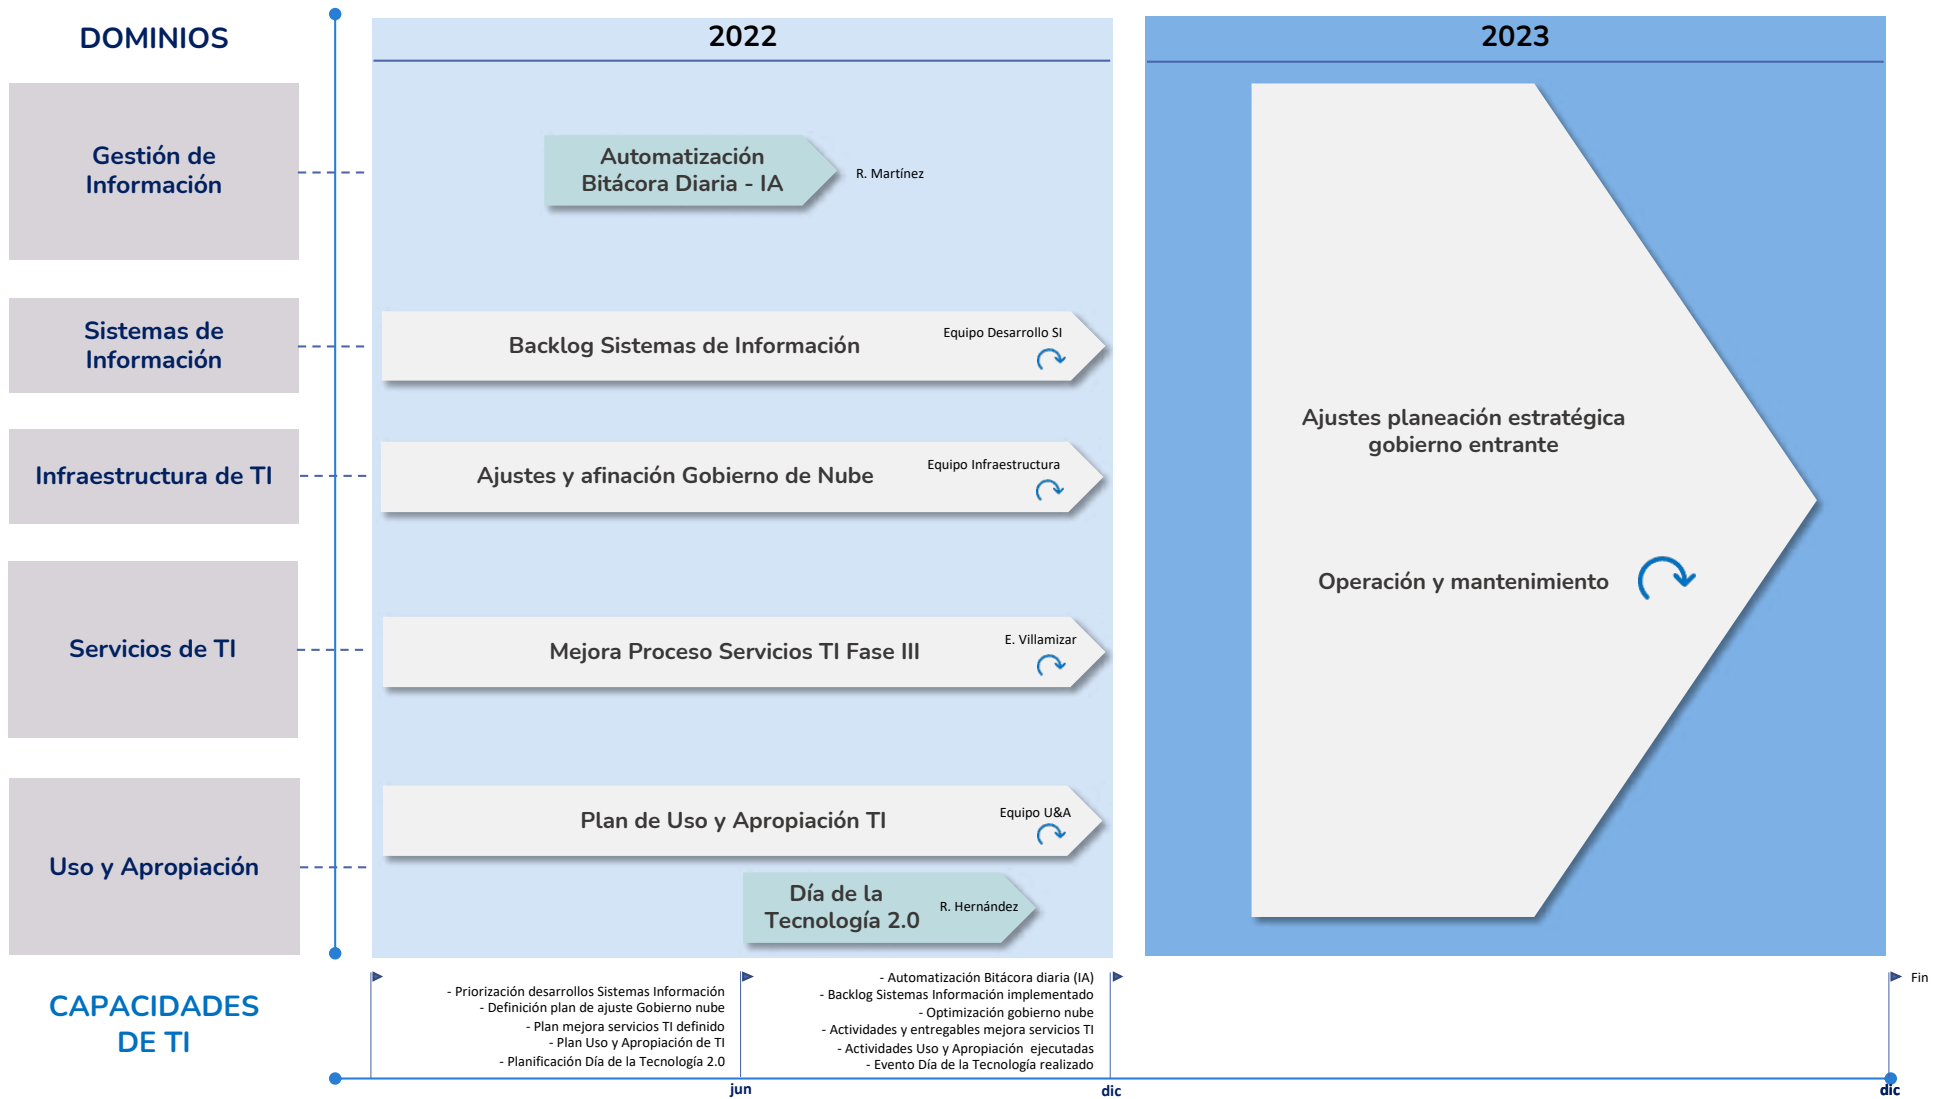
DOMINIOS

2022

2023

Gestión de Información

Automatización Bitácora Diaria - IA

R. Martínez

Sistemas de Información

Backlog Sistemas de Información

Equipo Desarrollo SI

Infraestructura de TI

Ajustes y afinación Gobierno de Nube

Equipo Infraestructura

Servicios de TI

Mejora Proceso Servicios TI Fase III

E. Villamizar

Uso y Apropiación

Plan de Uso y Apropiación TI

Equipo U&A

Día de la Tecnología 2.0

R. Hernández

Ajustes planeación estratégica gobierno entrante

Operación y mantenimiento

CAPACIDADES DE TI

- Priorización desarrollos Sistemas Información
- Definición plan de ajuste Gobierno nube
- Plan mejora servicios TI definido
- Plan Uso y Apropiación de TI
- Planificación Día de la Tecnología 2.0

- Automatización Bitácora diaria (IA)
- Backlog Sistemas Información implementado
- Optimización gobierno nube
- Actividades y entregables mejora servicios TI
- Actividades Uso y Apropiación ejecutadas
- Evento Día de la Tecnología realizado

Fin

jun

dic

dic